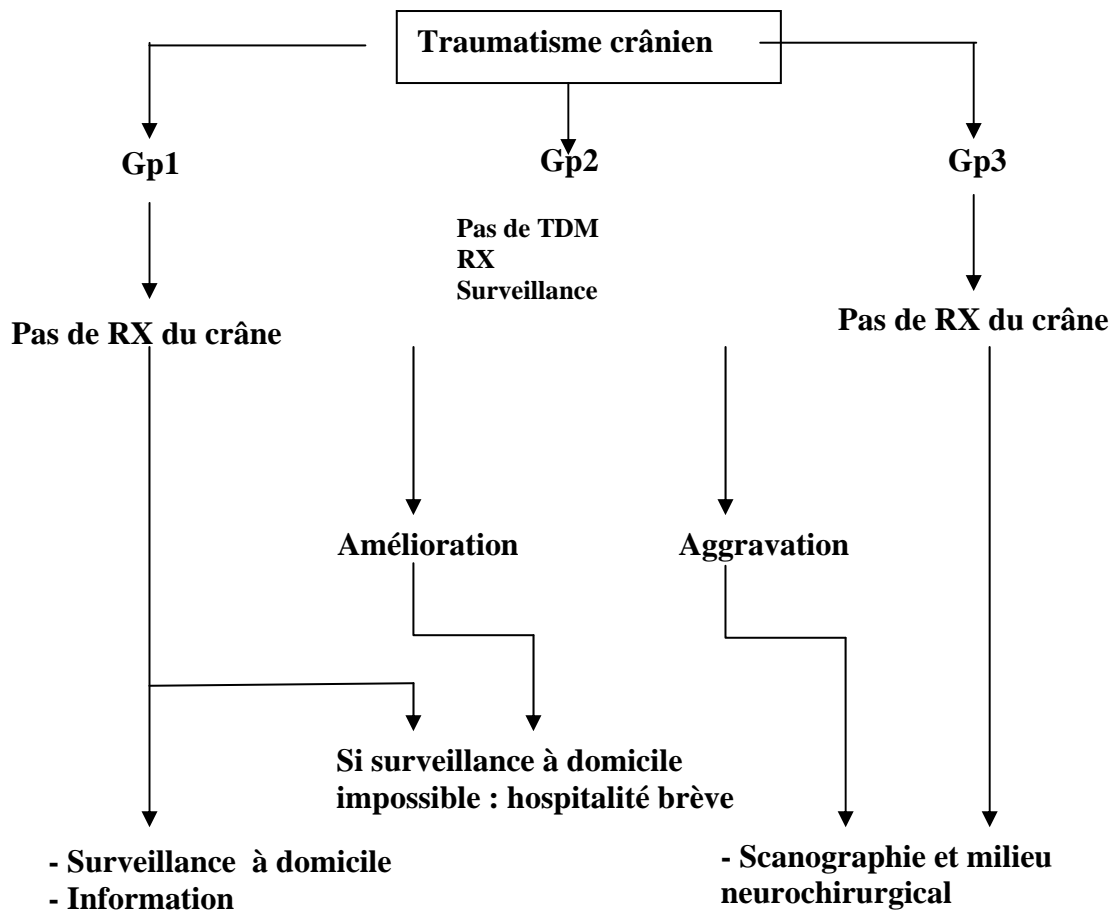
Traumatisme crânien

Gp1

Gp2

Gp3

Pas de TDM
RX
Surveillance

Pas de RX du crâne

Pas de RX du crâne

Amélioration

Aggravation

Si surveillance à domicile impossible : hospitalité brève

- Surveillance à domicile
- Information

- Scanographie et milieu neurochirurgical